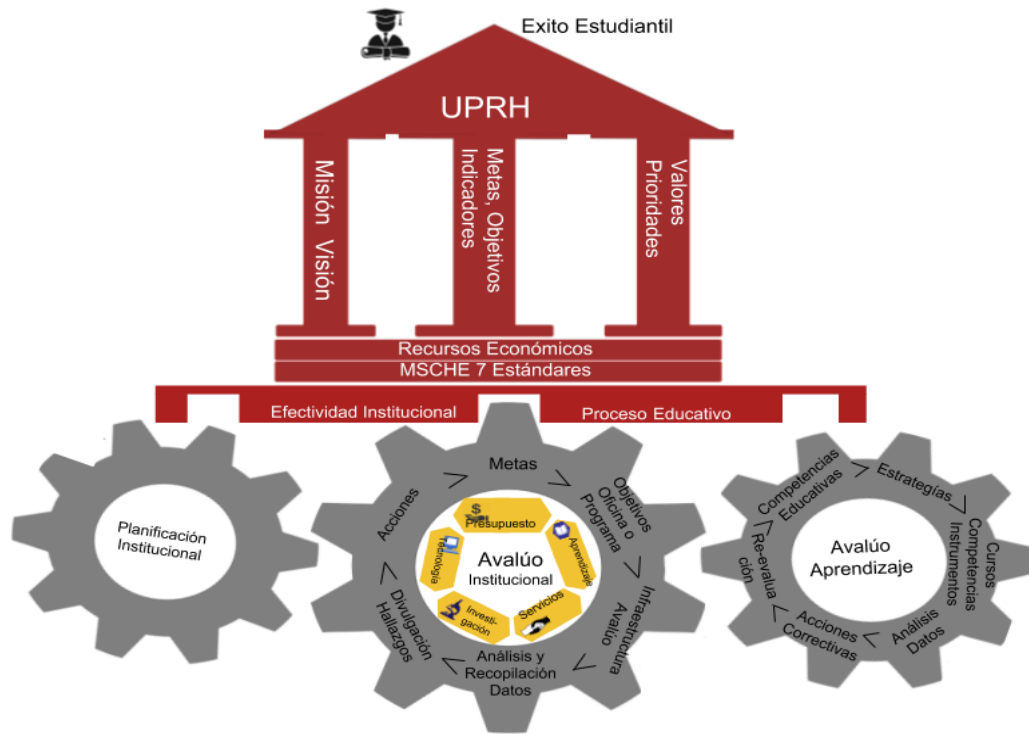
Exito Estudiantil

UPRH

Misión Visión

Metas, Objetivos Indicadores

Valores Prioridades

Recursos Económicos

MSCHE 7 Estándares

Efectividad Institucional

Proceso Educativo

Planificación Institucional

Metas

Objetivos Oficina o Programa

Infraestructura Avalúo

Análisis y Recopilación Datos

Divulgación Hallazgos

Acciones

Presupuesto

Aprendizaje

Servicios

Investigación

Tecnología

Avalúo Institucional

Competencias Educativas

Estrategias

Cursos Competencias Instrumentos

Análisis Datos

Acciones Correctivas

Re-evaluación

Avalúo Aprendizaje